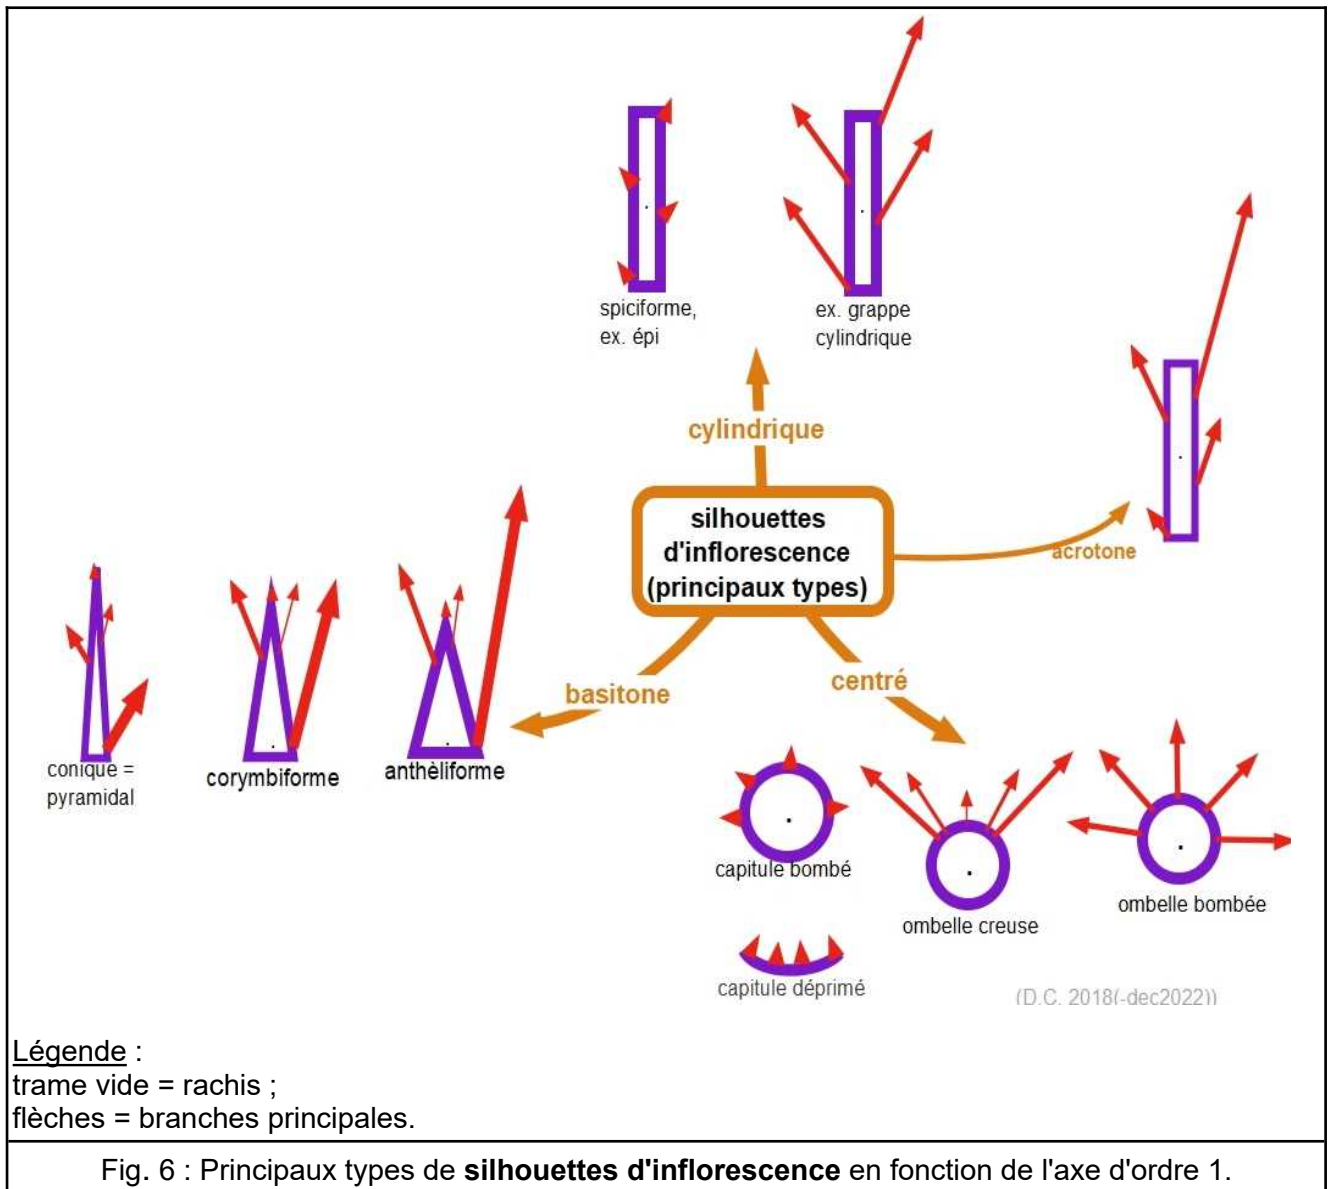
spiciforme, ex. épi

ex. grappe cylindrique

cylindrique

silhouettes d'inflorescence (principaux types)

acrotone

basitone

centré

conique = pyramidal

corymbiforme

anthèliforme

capitule bombé

ombelle creuse

ombelle bombée

capitule déprimé

(D.C. 2018(-dec2022))

Légende :
trame vide = rachis ;
flèches = branches principales.

Fig. 6 : Principaux types de **silhouettes d'inflorescence** en fonction de l'axe d'ordre 1.